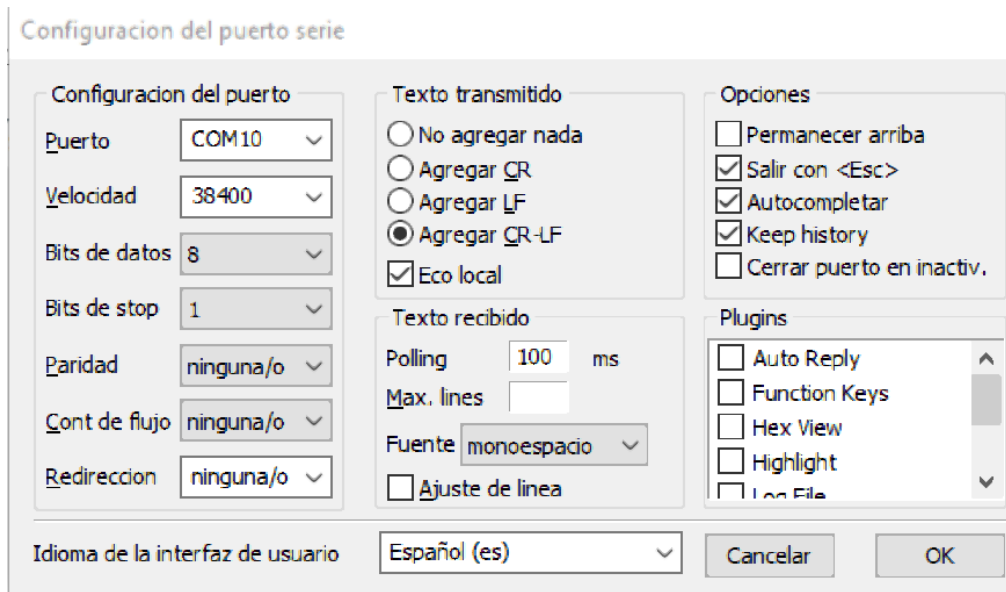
Configuracion del puerto serie

Configuracion del puerto

Puerto COM10

Velocidad 38400

Bits de datos 8

Bits de stop 1

Paridad ninguna/o

Cont de flujo ninguna/o

Redireccion ninguna/o

Texto transmitido

No agregar nada

Agregar CR

Agregar LF

Agregar CR-LF

Eco local

Texto recibido

Polling 100 ms

Max. lines

Fuente monoespacio

Ajuste de linea

Opciones

Permanecer arriba

Salir con <Esc>

Autocompletar

Keep history

Cerrar puerto en inactiv.

Plugins

Auto Reply

Function Keys

Hex View

Highlight

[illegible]

Idioma de la interfaz de usuario Español (es)

Cancelar

OK